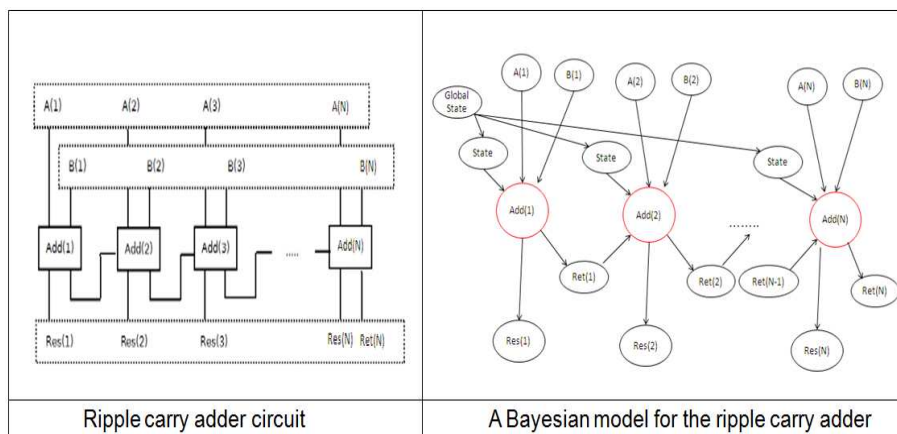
A(1) A(2) A(3) A(N)

B(1) B(2) B(3) B(N)

Add(1) Add(2) Add(3) ..... Add(N)

Res(1) Res(2) Res(3) Res(N) Ret(N)

A(1) B(1) A(2) B(2) A(N) B(N)

Global State

State State State

Add(1) Add(2) ........ Add(N)

Ret(1) Ret(2) Ret(N-1) Ret(N)

Res(1) Res(2) Res(N)

| Ripple carry adder circuit | A Bayesian model for the ripple carry adder |
|---|---|